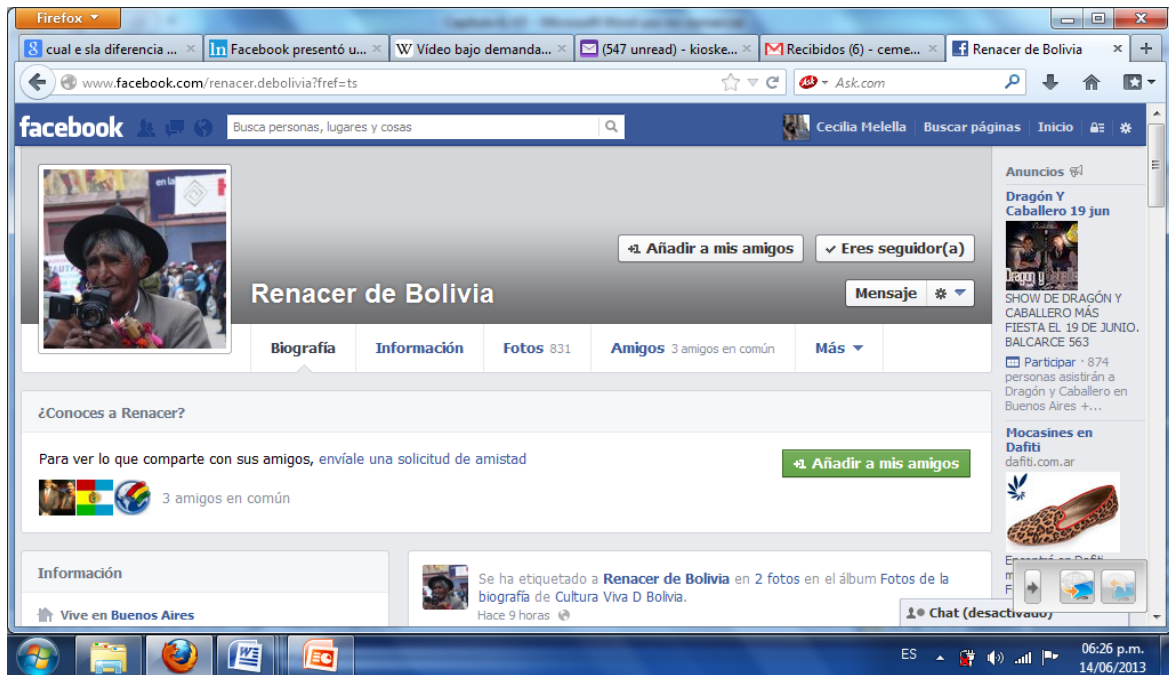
Firefox

Capitulo 6. ... - Microsoft Word uso no comercial

cual e sla diferencia ... | Facebook presentó u... | Vídeo bajo demanda... | (547 unread) - kioske... | Recibidos (6) - ceme... | Renacer de Bolivia

www.facebook.com/renacer.debolivia?fref=ts

Ask.com

facebook

Busca personas, lugares y cosas

Cecilia Melella Buscar páginas Inicio

+1 Añadir a mis amigos ✔ Eres seguidor(a)

Renacer de Bolivia

Mensaje

Biografía Información Fotos 831 Amigos 3 amigos en común Más

¿Conoces a Renacer?

Para ver lo que comparte con sus amigos, envíale una solicitud de amistad

+1 Añadir a mis amigos

3 amigos en común

Información

Vive en Buenos Aires

Se ha etiquetado a Renacer de Bolivia en 2 fotos en el álbum Fotos de la biografía de Cultura Viva D Bolivia.

Hace 9 horas

Anuncios

Dragón Y Caballero 19 jun

SHOW DE DRAGÓN Y CABALLERO MÁS FIESTA EL 19 DE JUNIO. BALCARCE 563

Participar · 874 personas asistirán a Dragón y Caballero en Buenos Aires +...

Mocasines en Dafiti

dafiti.com.ar

Chat (desactivado)

ES

06:26 p.m.
14/06/2013